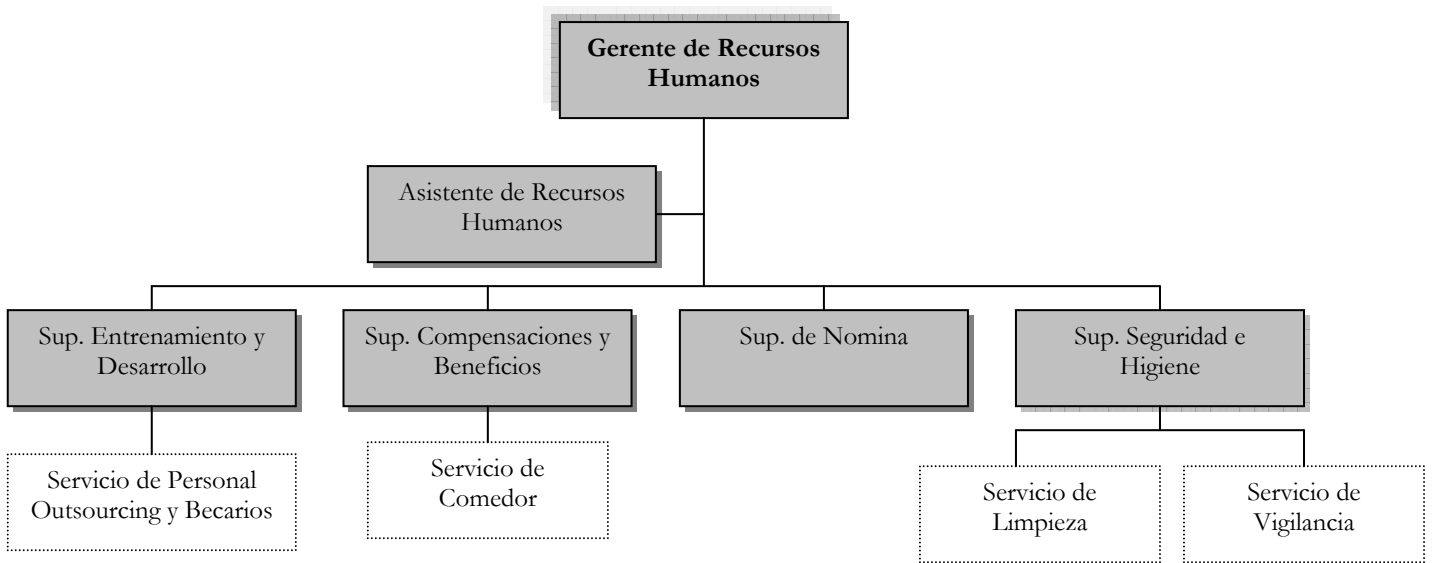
Gerente de Recursos Humanos

Asistente de Recursos Humanos

Sup. Entrenamiento y Desarrollo

Sup. Compensaciones y Beneficios

Sup. de Nomina

Sup. Seguridad e Higiene

Servicio de Personal Outsourcing y Becarios

Servicio de Comedor

Servicio de Limpieza

Servicio de Vigilancia